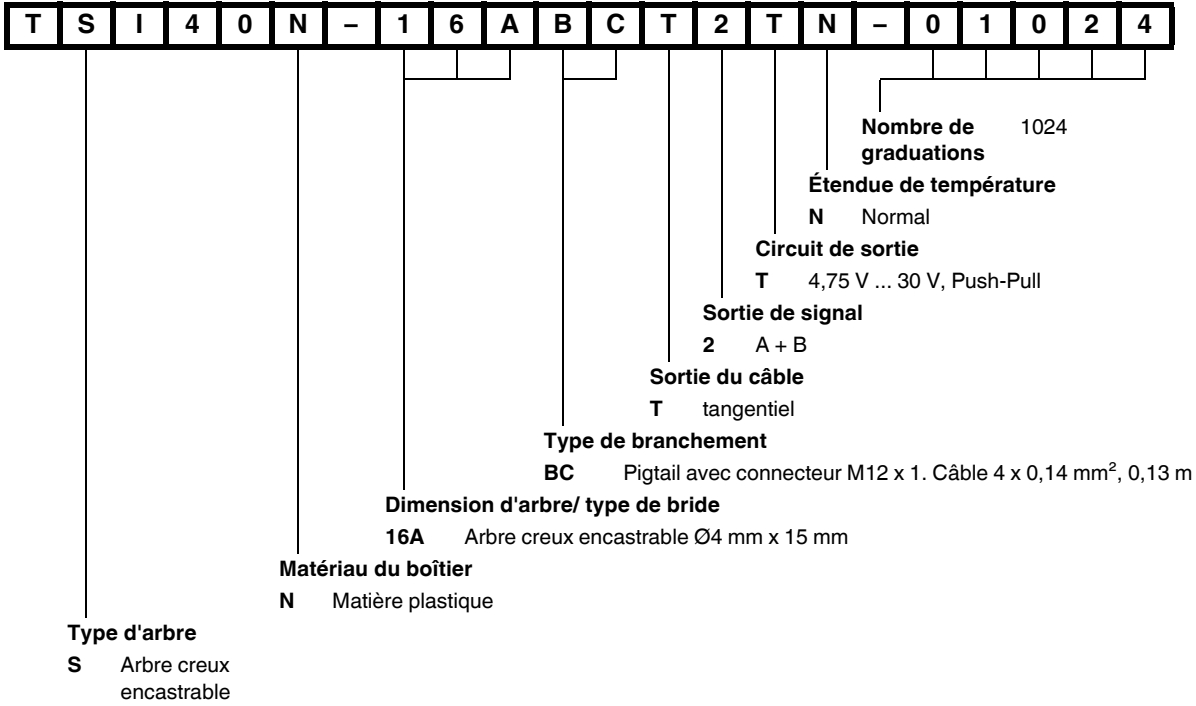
| T | S | I | 4 | 0 | N | – | 1 | 6 | A | B | C | T | 2 | T | N | – | 0 | 1 | 0 | 2 | 4 |
|---|---|---|---|---|---|---|---|---|---|---|---|---|---|---|---|---|---|---|---|---|---|

**Nombre de graduations** 1024

**Étendue de température**
**N** Normal

**Circuit de sortie**
**T** 4,75 V ... 30 V, Push-Pull

**Sortie de signal**
**2** A + B

**Sortie du câble**
**T** tangentiel

**Type de branchement**
**BC** Pigtail avec connecteur M12 x 1. Câble 4 x 0,14 mm$^2$, 0,13 m

**Dimension d'arbre/ type de bride**
**16A** Arbre creux encastrable Ø4 mm x 15 mm

**Matériau du boîtier**
**N** Matière plastique

**Type d'arbre**
**S** Arbre creux encastrable